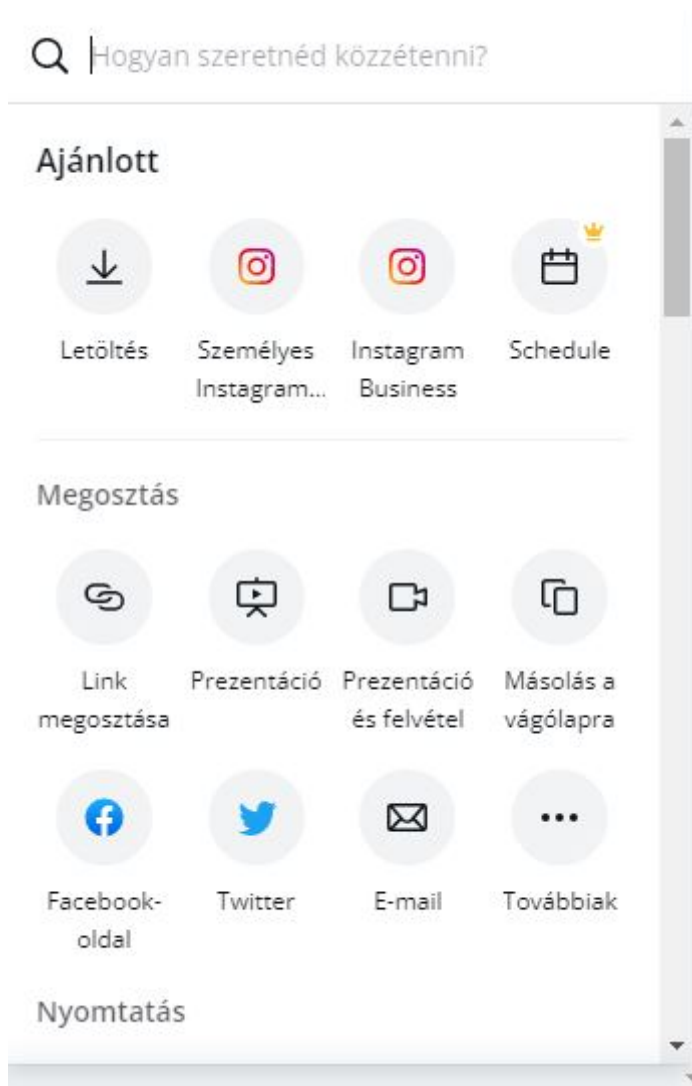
Hogyan szeretnéd közzétenni?

Ajánlott

Letöltés

Személyes Instagram...

Instagram Business

Schedule

Megosztás

Link megosztása

Prezentáció

Prezentáció és felvétel

Másolás a vágólapra

Facebook-oldal

Twitter

E-mail

Továbbiak

Nyomtatás